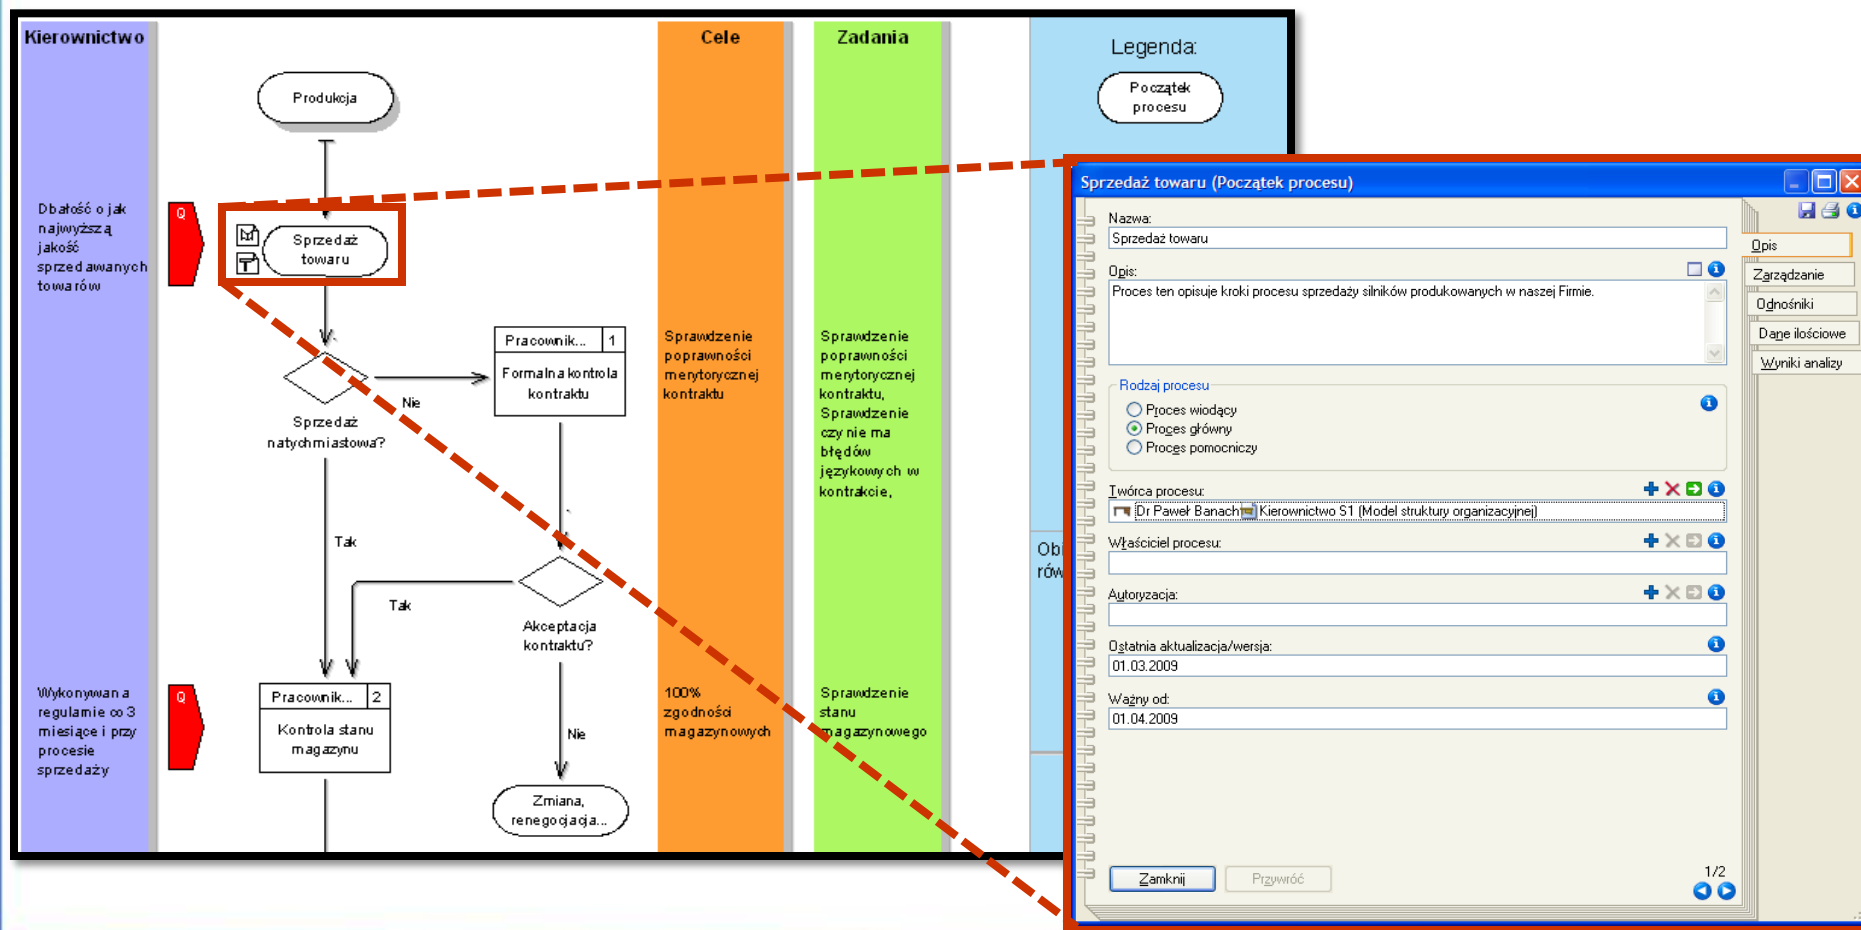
Kierownictwo

Cele

Zadania

Legenda:

Początek procesu

Produkcja

Dbałość o jak najwyższą jakość sprzedawanych towarów

Q

Sprzedaż towaru

Sprzedaż natychmiastowa?

Nie

Pracownik... 1

Formalna kontrola kontraktu

Sprawdzenie poprawności merytorycznej kontraktu

Sprawdzenie poprawności merytorycznej kontraktu, Sprawdzenie czy nie ma błędów językowych w kontrakcie,

Tak

Tak

Akceptacja kontraktu?

Nie

Wykonywana regularnie co 3 miesiące i przy procesie sprzedaży

Q

Pracownik... 2

Kontrola stanu magazynu

100% zgodności magazynowych

Sprawdzenie stanu magazynowego

Zmiana, renegocjacja...

Ob rów

Sprzedaż towaru (Początek procesu)

Nazwa:
Sprzedaż towaru

Opis:
Proces ten opisuje kroki procesu sprzedaży silników produkowanych w naszej Firmie.

Rodzaj procesu
Proces wiodący
Proces główny
Proces pomocniczy

Twórca procesu:
Dr Paweł Banach Kierownictwo S1 (Model struktury organizacyjnej)

Właściciel procesu:

Autoryzacja:

Ostatnia aktualizacja/wersja:
01.03.2009

Ważny od:
01.04.2009

Zamknij
Przywróć
1/2

Opis
Zarządzanie
Odnośniki
Dane ilościowe
Wyniki analizy